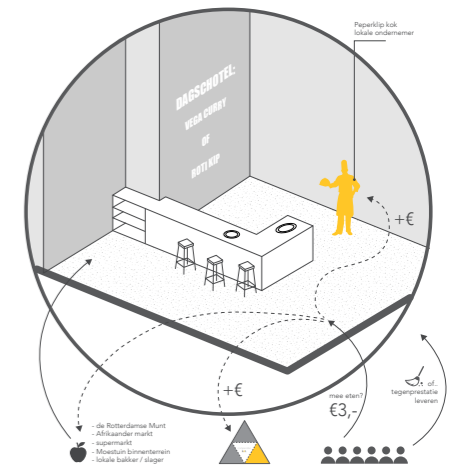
Peperklip kok
lokale ondernemer

DAGSCHOTEL:
VEGA CURRY
OF
ROTI KIP

+€

+€

mee eten?
€3,-

of..
tegenprestatie
leveren

- de Rotterdamse Munt
- Afrikaander markt
- supermarkt
- Moestuin binnenterrein
- lokale bakker / slager